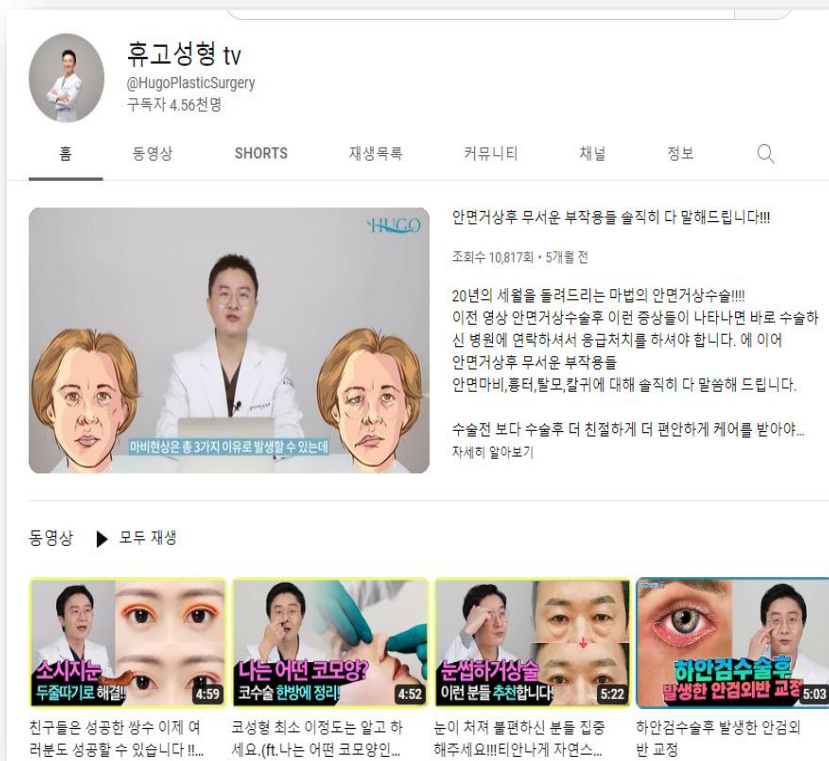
휴고성형 tv
@HugoPlasticSurgery
구독자 4.56천명

홈 동영상 SHORTS 재생목록 커뮤니티 채널 정보

HUGO
마비현상은 총 3가지 이유로 발생할 수 있는데

안면거상후 무서운 부작용들 솔직히 다 말해드립니다!!!
조회수 10,817회 • 5개월 전

20년의 세월을 돌려드리는 마법의 안면거상수술!!!!
이전 영상 안면거상수술후 이런 증상들이 나타나면 바로 수술하신 병원에 연락하셔서 응급처치를 하셔야 합니다. 에 이어
안면거상후 무서운 부작용들
안면마비,흉터,탈모,칼귀에 대해 솔직히 다 말씀해 드립니다.

수술전 보다 수술후 더 친절하게 더 편안하게 케어를 받아야...
자세히 알아보기

동영상 ▶ 모두 재생

소시지눈 두줄따기로 해결! 4:59
친구들은 성공한 쌍수 이제 여러분도 성공할 수 있습니다 !!...

나는 어떤 코모양? 코수술 한방에 정리! 4:52
코성형 최소 이정도는 알고 하세요.(ft.나는 어떤 코모양인...

눈썹하거상술 이런 분들 추천합니다! 5:22
눈이 처져 불편하신 분들 집중해주세요!!!티안나게 자연스...

하안검수술후 발생한 안검외반 교정 5:03
하안검수술후 발생한 안검외반 교정